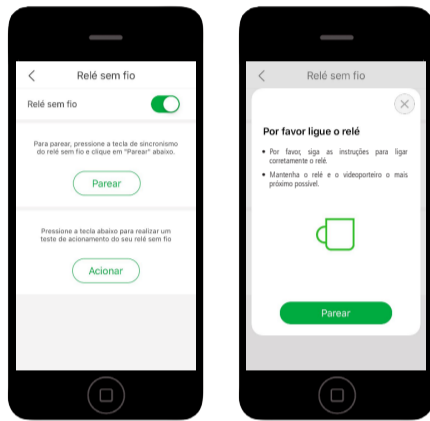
Relé sem fio

Relé sem fio

Para parear, pressione a tecla de sincronismo do relé sem fio e clique em "Parear" abaixo.

Parear

Pressione a tecla abaixo para realizar um teste de acionamento do seu relé sem fio

Acionar

Relé sem fio

Por favor ligue o relé

• Por favor, siga as instruções para ligar corretamente o relé.

• Mantenha o relé e o videoporteiro o mais próximo possível.

Parear